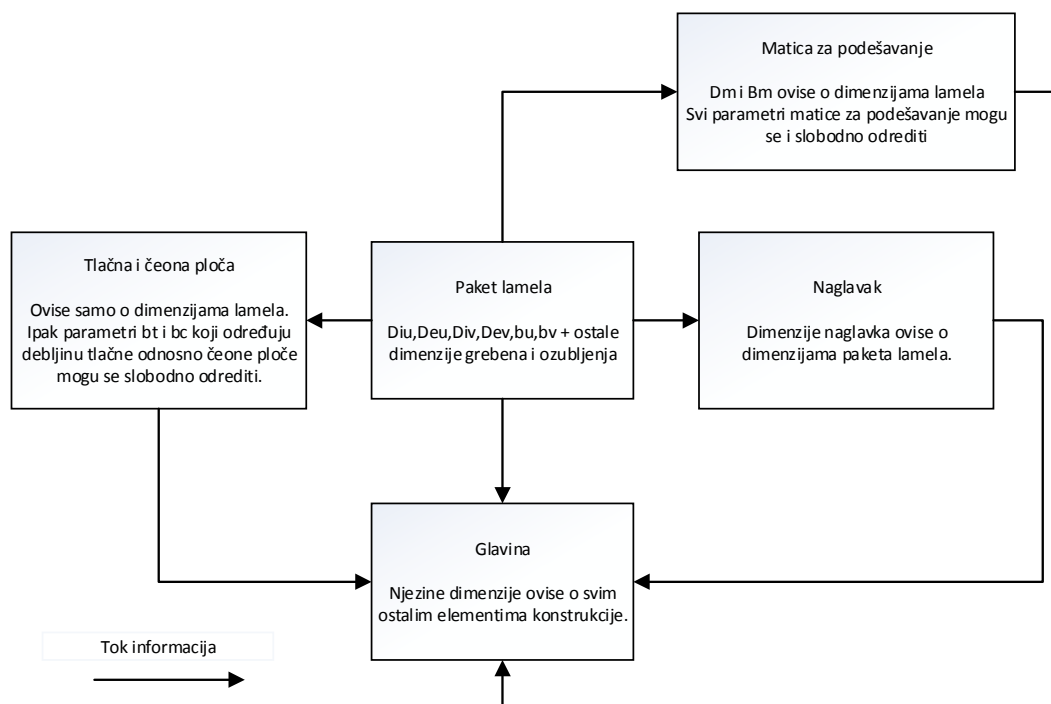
Matica za podešavanje

Dm i Bm ovise o dimenzijama lamela
Svi parametri matice za podešavanje mogu se i slobodno odrediti

Tlačna i čeona ploča

Ovise samo o dimenzijama lamela. Ipak parametri bt i bc koji određuju debljinu tlačne odnosno čeone ploče mogu se slobodno odrediti.

Paket lamela

Diu,Deu,Div,Dev,bu,bv + ostale dimenzije grebena i ozubljenja

Naglavak

Dimenzije naglavka ovise o dimenzijama paketa lamela.

Glavina

Njezine dimenzije ovise o svim ostalim elementima konstrukcije.

Tok informacija